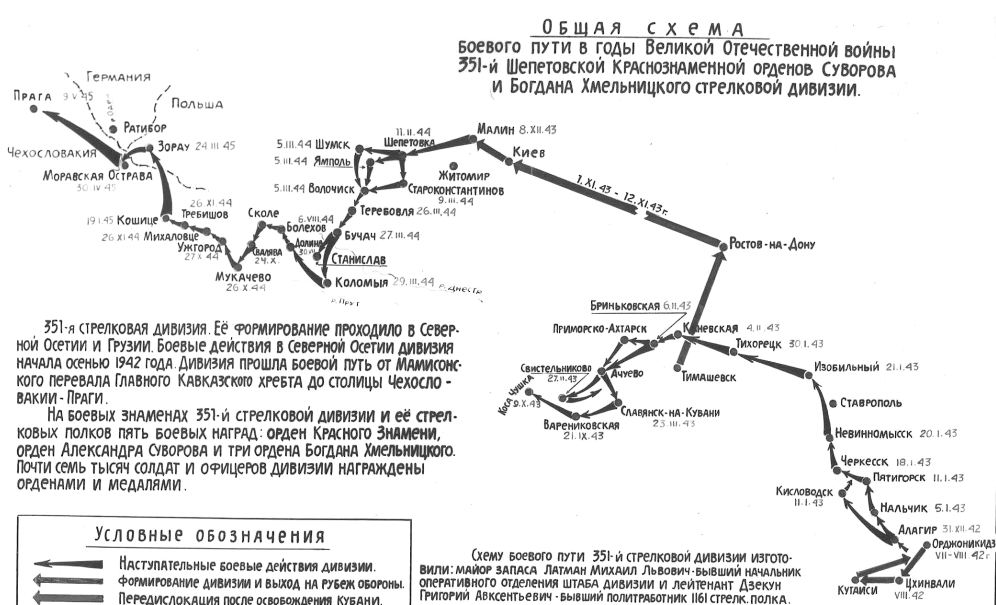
Общая схема
боевого пути в годы Великой Отечественной войны
351-й Шепетовской Краснознаменной орденов Суворова
и Богдана Хмельницкого стрелковой дивизии.

Германия
Польша
Прага 9.V.45
Ратибор
Зорау 24.III.45
Чехословакия
Моравская Острава 30.IV.45
Кошице 19.I.45
Требишов 26.XI.44
Михаловце 26.XI.44
Ужгород 27.X.44
Сколе
Болехов 6.VIII.44
Долина 30.VII.
Свалява 24.X
Мукачево 26.X.44
Станислав
Коломыя 29.III.44
Бучач 27.III.44
Теребовля 26.III.44
Волочиск 5.III.44
Ямполь 5.III.44
Шумск 5.III.44
Шепетовка 11.II.44
Староконстантинов 9.III.44
Житомир
Малин 8.XII.43
Киев
1.XI.43 - 12.XI.43г.
Ростов-на-Дону
Днестр
р. Прут

351-я стрелковая дивизия. Её формирование проходило в Северной Осетии и Грузии. Боевые действия в Северной Осетии дивизия начала осенью 1942 года. Дивизия прошла боевой путь от Мамисонского перевала Главного Кавказского хребта до столицы Чехословакии - Праги.

На боевых знаменах 351-й стрелковой дивизии и её стрелковых полков пять боевых наград: орден Красного Знамени, орден Александра Суворова и три ордена Богдана Хмельницкого. Почти семь тысяч солдат и офицеров дивизии награждены орденами и медалями.

Брыньковская 6.II.43
Приморско-Ахтарск
Каневская 4.II.43
Тихорецк 30.I.43
Тимашевск
Свистельниково 27.II.43
Ачуево
Коса Чушка 9.X.43
Славянск-на-Кубани 23.III.43
Варениковская 21.IX.43
Изобильный 21.I.43
Ставрополь
Невинномысск 20.I.43
Черкесск 18.I.43
Пятигорск 11.I.43
Кисловодск 11.I.43
Нальчик 5.I.43
Алагир 31.XII.42
Орджоникидзе VII-VIII 42г.
Цхинвали VIII.42
Кутаиси

Условные обозначения
Наступательные боевые действия дивизии.
Формирование дивизии и выход на рубеж обороны.
Передислокация после освобождения Кубани.

Схему боевого пути 351-й стрелковой дивизии изготовили: майор запаса Латман Михаил Львович - бывший начальник оперативного отделения штаба дивизии и лейтенант Дзекун Григорий Авксентьевич - бывший политработник 1161 стрелк. полка.